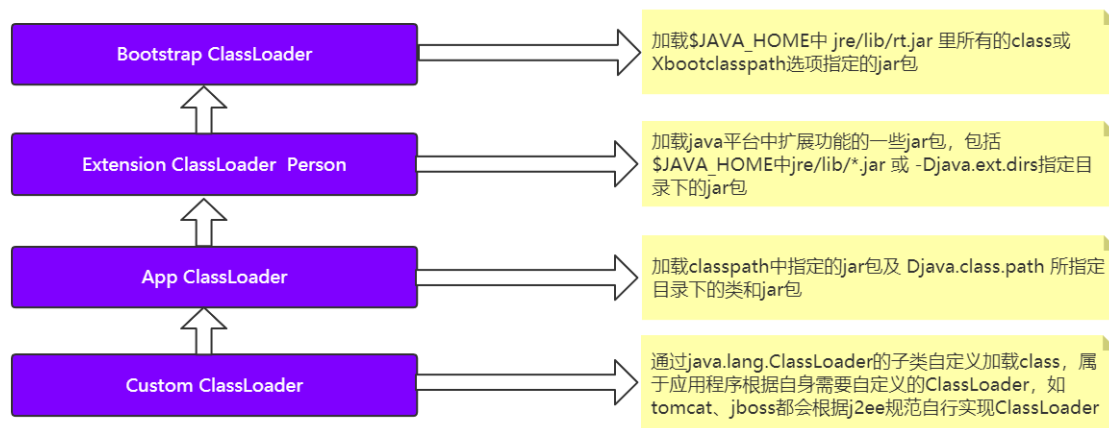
Bootstrap ClassLoader

加载$JAVA_HOME中 jre/lib/rt.jar 里所有的class或Xbootclasspath选项指定的jar包

Extension ClassLoader Person

加载java平台中扩展功能的一些jar包，包括$JAVA_HOME中jre/lib/*.jar 或 -Djava.ext.dirs指定目录下的jar包

App ClassLoader

加载classpath中指定的jar包及 Djava.class.path 所指定目录下的类和jar包

Custom ClassLoader

通过java.lang.ClassLoader的子类自定义加载class，属于应用程序根据自身需要自定义的ClassLoader，如tomcat、jboss都会根据j2ee规范自行实现ClassLoader